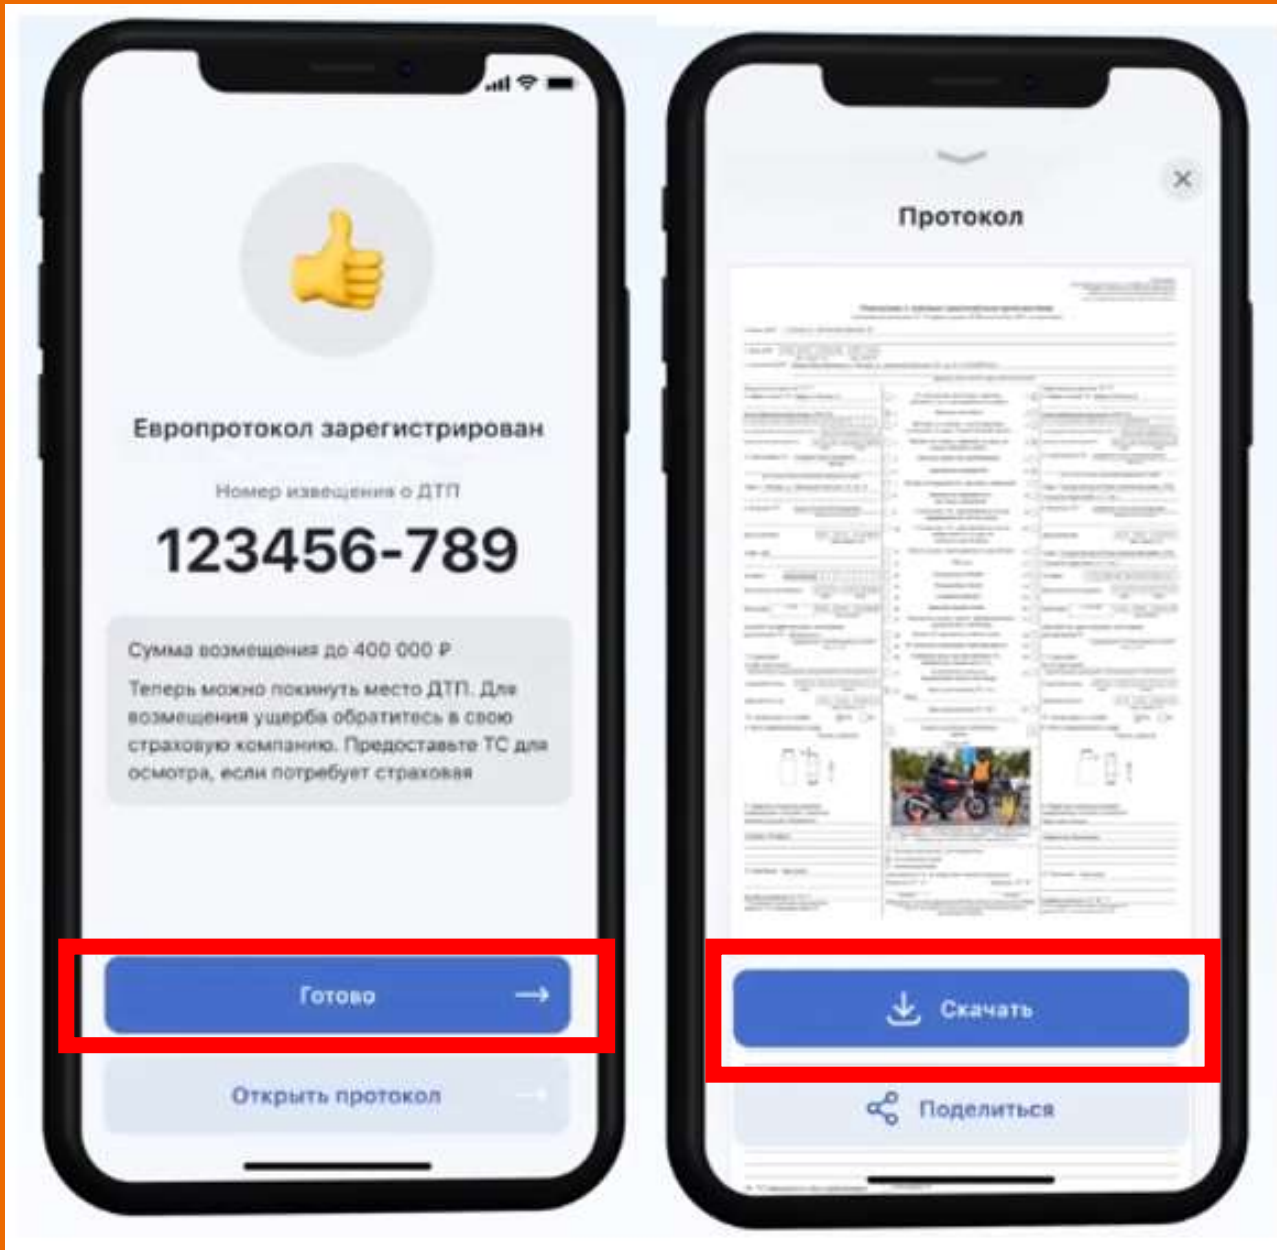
Европротокол зарегистрирован

Номер извещения о ДТП

123456-789

Сумма возмещения до 400 000 ₽

Теперь можно покинуть место ДТП. Для возмещения ущерба обратитесь в свою страховую компанию. Предоставьте ТС для осмотра, если потребует страховая

Готово

Открыть протокол

Протокол

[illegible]

Скачать

Поделиться